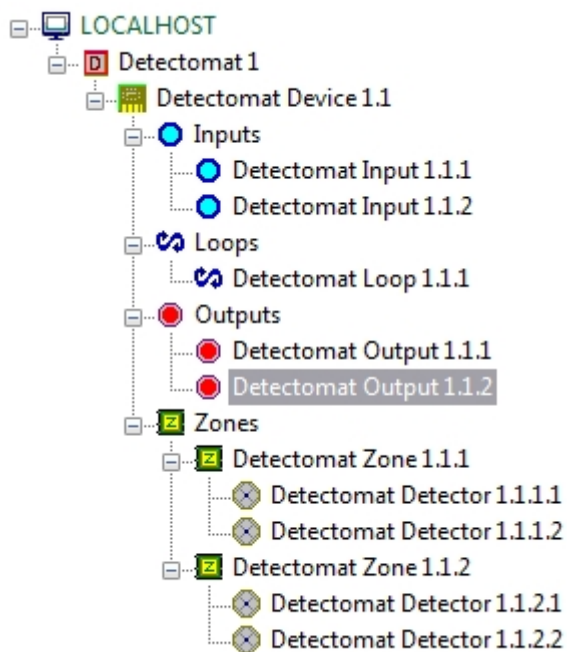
LOCALHOST
D Detectomat 1
Detectomat Device 1.1
Inputs
Detectomat Input 1.1.1
Detectomat Input 1.1.2
Loops
Detectomat Loop 1.1.1
Outputs
Detectomat Output 1.1.1
Detectomat Output 1.1.2
Z Zones
Z Detectomat Zone 1.1.1
Detectomat Detector 1.1.1.1
Detectomat Detector 1.1.1.2
Z Detectomat Zone 1.1.2
Detectomat Detector 1.1.2.1
Detectomat Detector 1.1.2.2